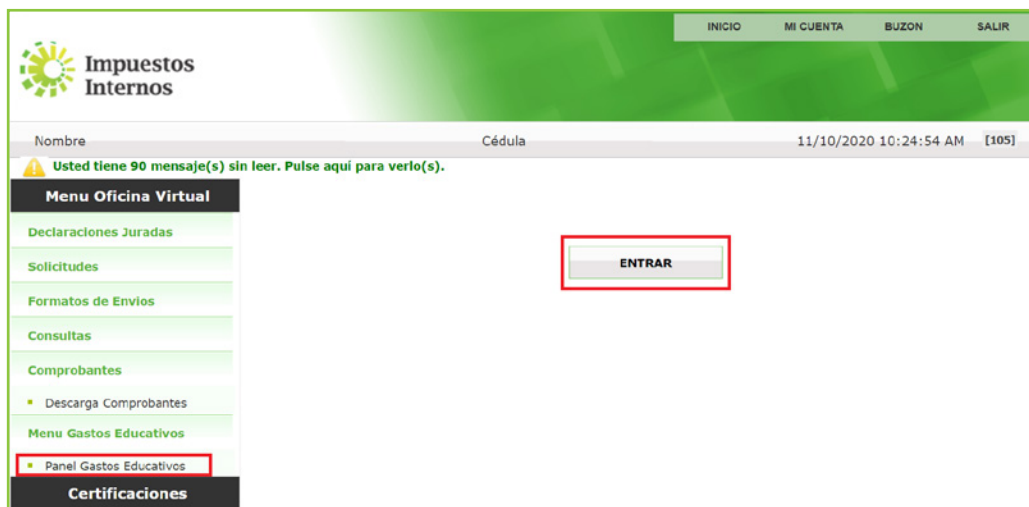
INICIO MI CUENTA BUZON SALIR

Impuestos Internos

Nombre Cédula 11/10/2020 10:24:54 AM [105]

Usted tiene 90 mensaje(s) sin leer. Pulse aquí para verlo(s).

Menu Oficina Virtual

Declaraciones Juradas

Solicitudes

Formatos de Envios

Consultas

Comprobantes

Descarga Comprobantes

Menu Gastos Educativos

Panel Gastos Educativos

Certificaciones

ENTRAR